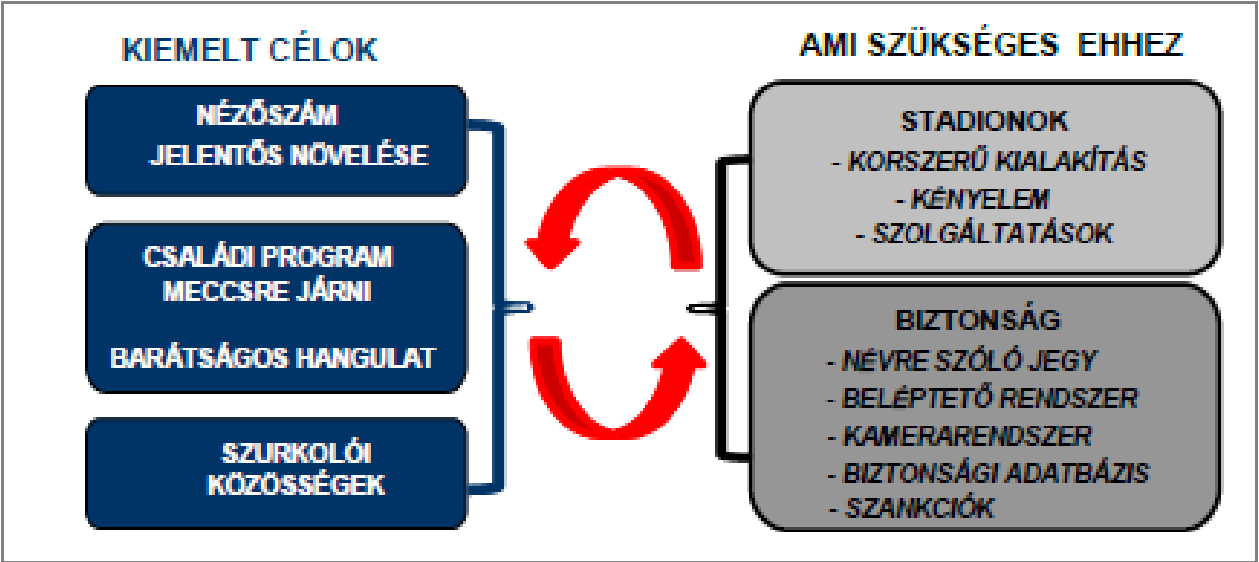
KIEMELT CÉLOK

NÉZŐSZÁM JELENTŐS NÖVELÉSE

CSALÁDI PROGRAM MECCSRE JÁRNI

BARÁTSÁGOS HANGULAT

SZURKOLÓI KÖZÖSSÉGEK

AMI SZÜKSÉGES EHHEZ

STADIONOK
- KORSZERŰ KIALAKÍTÁS
- KÉNYELEM
- SZOLGÁLTATÁSOK

BIZTONSÁG
- NÉVRE SZÓLÓ JEGY
- BELÉPTETŐ RENDSZER
- KAMERARENDSZER
- BIZTONSÁGI ADATBÁZIS
- SZANKCIÓK